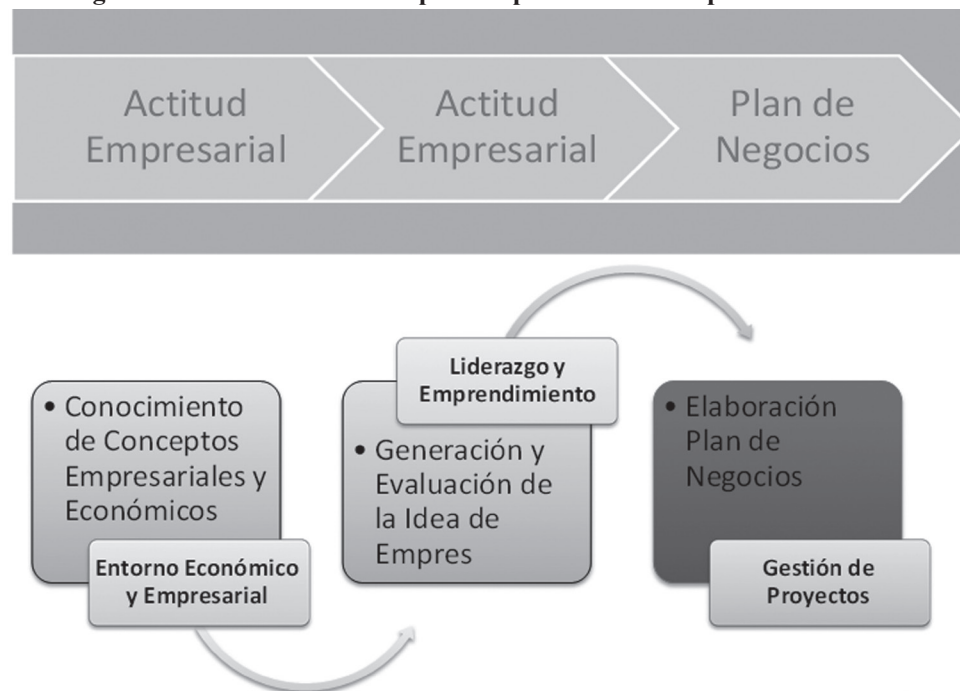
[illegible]

Actitud Empresarial

Actitud Empresarial

Plan de Negocios

• Conocimiento de Conceptos Empresariales y Económicos

Entorno Económico y Empresarial

Liderazgo y Emprendimiento

• Generación y Evaluación de la Idea de Empres

• Elaboración Plan de Negocios

Gestión de Proyectos